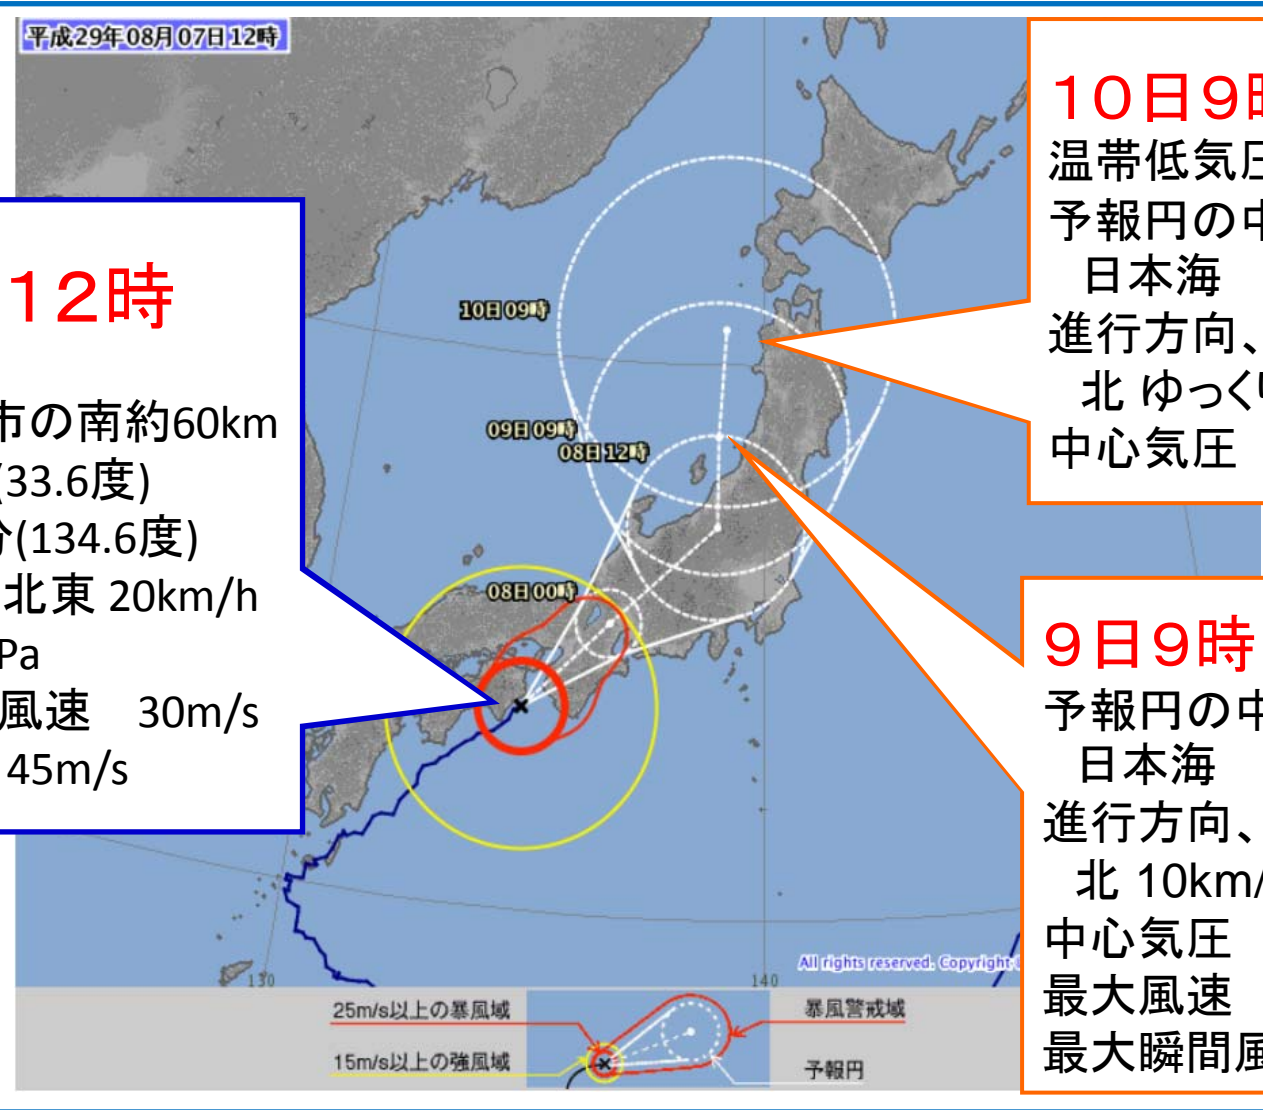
平成29年08月07日12時

12時
市の南約60km
(33.6度)
分(134.6度)
北東 20km/h
Pa
風速　30m/s
45m/s

10日09時
09日09時
08日12時
08日00時

10日9時
温帯低気圧
予報円の中
日本海
進行方向、
北 ゆっく
中心気圧

9日9時
予報円の中
日本海
進行方向、
北 10km/
中心気圧
最大風速
最大瞬間風

All rights reserved. Copyright
130
140
25m/s以上の暴風域
15m/s以上の強風域
暴風警戒域
予報円